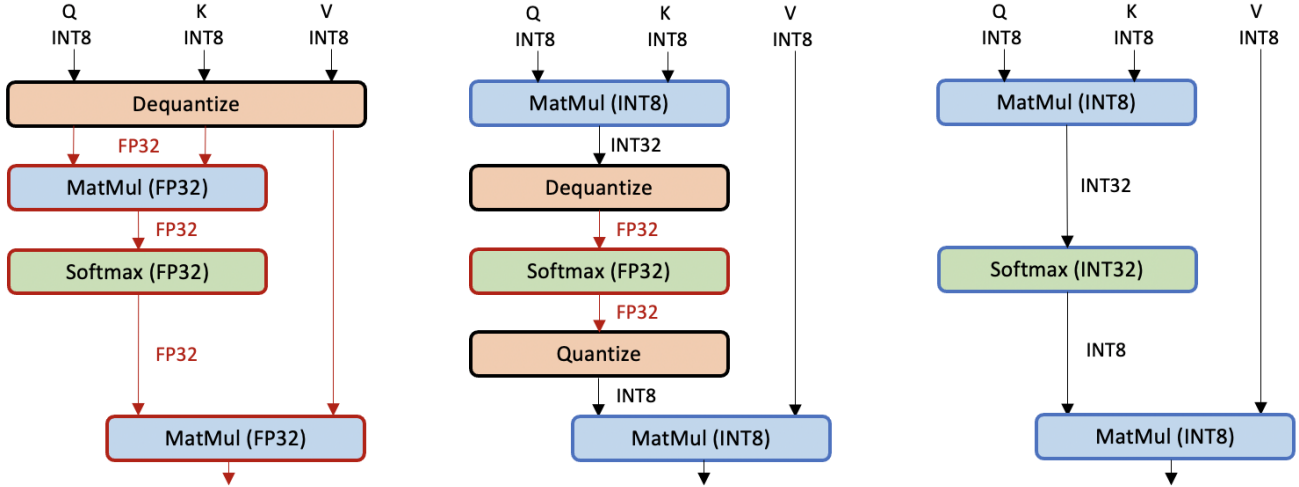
Q
INT8

K
INT8

V
INT8

Dequantize

FP32

MatMul (FP32)

FP32

Softmax (FP32)

FP32

MatMul (FP32)

Q
INT8

K
INT8

V
INT8

MatMul (INT8)

INT32

Dequantize

FP32

Softmax (FP32)

FP32

Quantize

INT8

MatMul (INT8)

Q
INT8

K
INT8

V
INT8

MatMul (INT8)

INT32

Softmax (INT32)

INT8

MatMul (INT8)